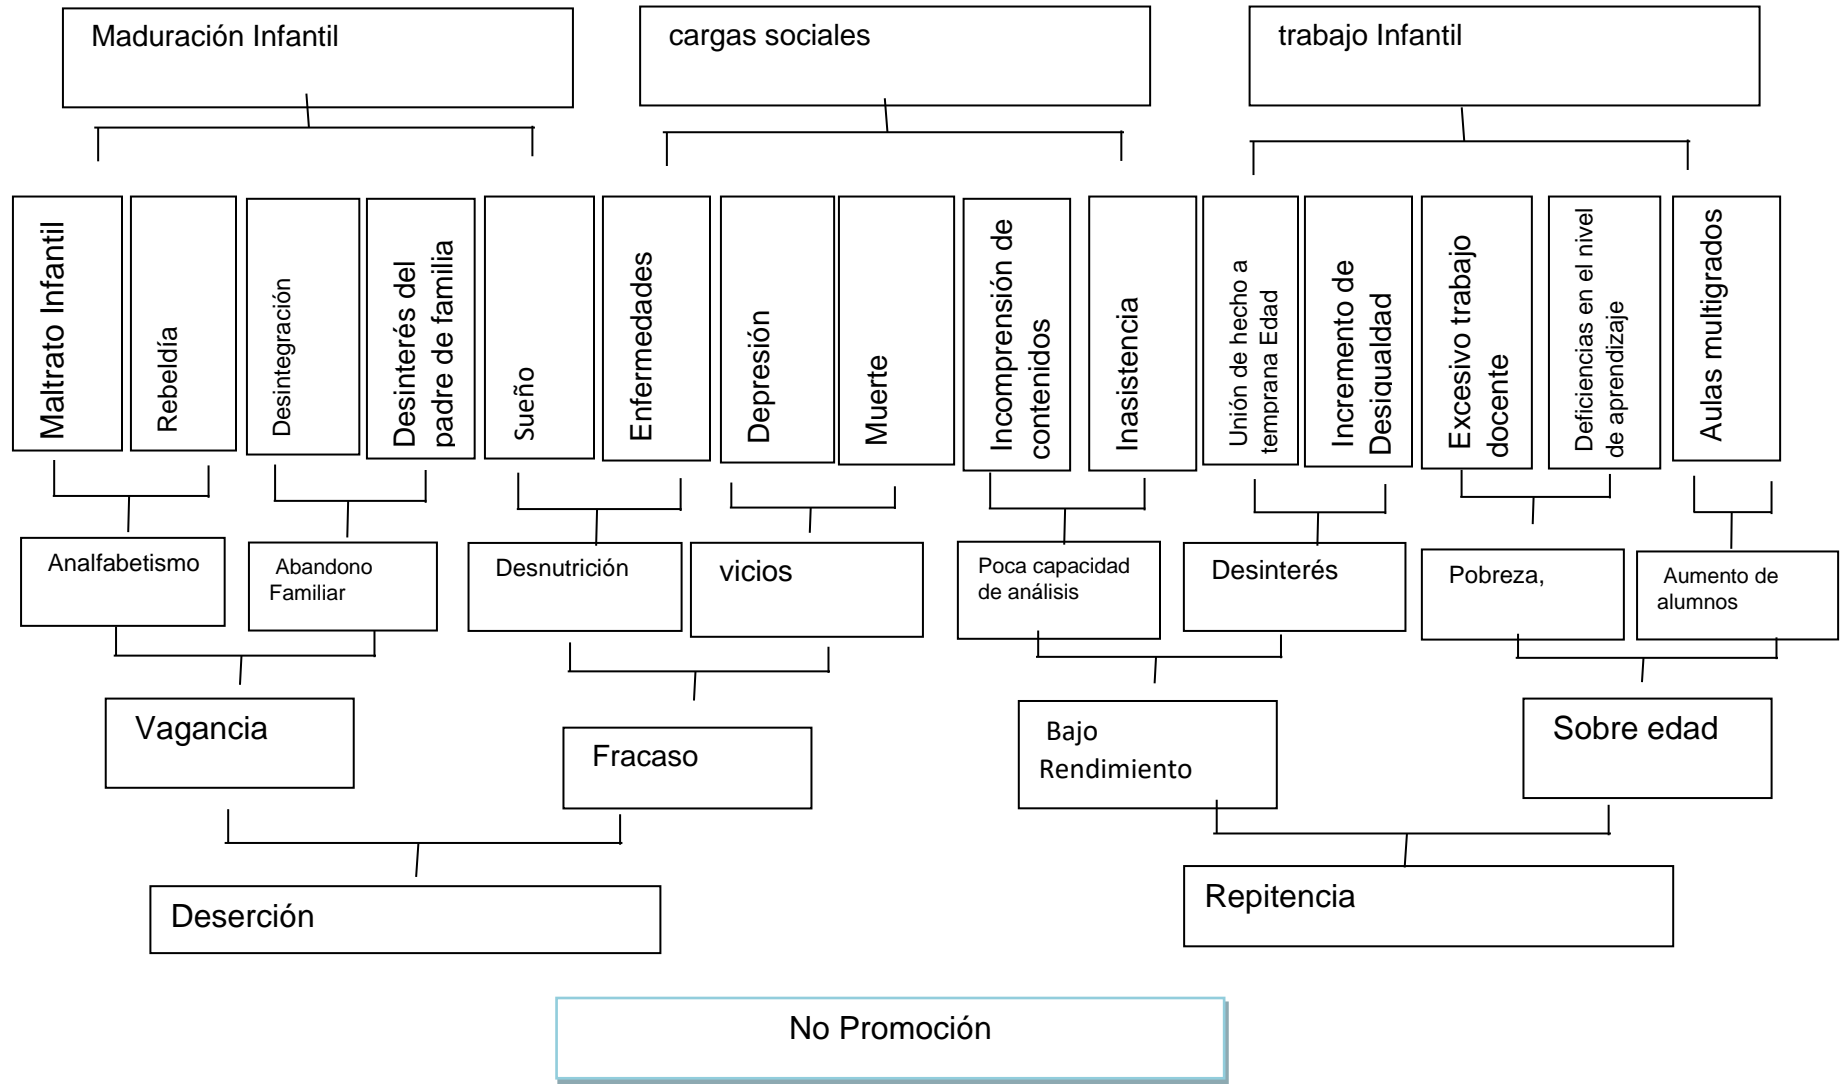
Maduración Infantil

cargas sociales

trabajo Infantil

Maltrato Infantil

Rebeldía

Desintegración

Desinterés del padre de familia

Sueño

Enfermedades

Depresión

Muerte

Incomprensión de contenidos

Inasistencia

Unión de hecho a temprana Edad

Incremento de Desiqualdad

Excesivo trabajo docente

Deficiencias en el nivel de aprendizaje

Aulas multigrados

Analfabetismo

Abandono Familiar

Desnutrición

vicios

Poca capacidad de análisis

Desinterés

Pobreza,

Aumento de alumnos

Vagancia

Fracaso

Bajo Rendimiento

Sobre edad

Deserción

Repitencia

No Promoción